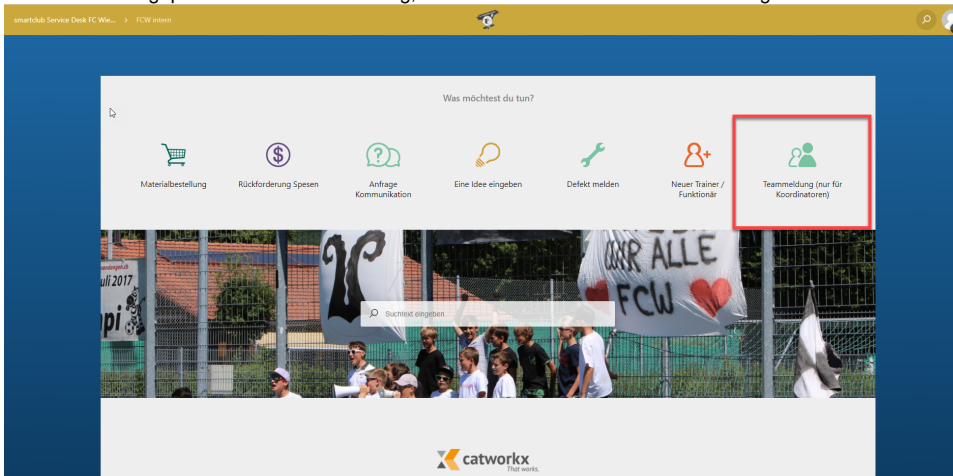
smartclub Service Desk FC Wie... > FCW intern

Was möchtest du tun?

Materialbestellung

Rückforderung Spesen

Anfrage Kommunikation

Eine Idee eingeben

Defekt melden

Neuer Trainer / Funktionär

Teammeldung (nur für Koordinatoren)

uli 2017

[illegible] ALLE FCW

Suchtext eingeben

catworkx
That works.